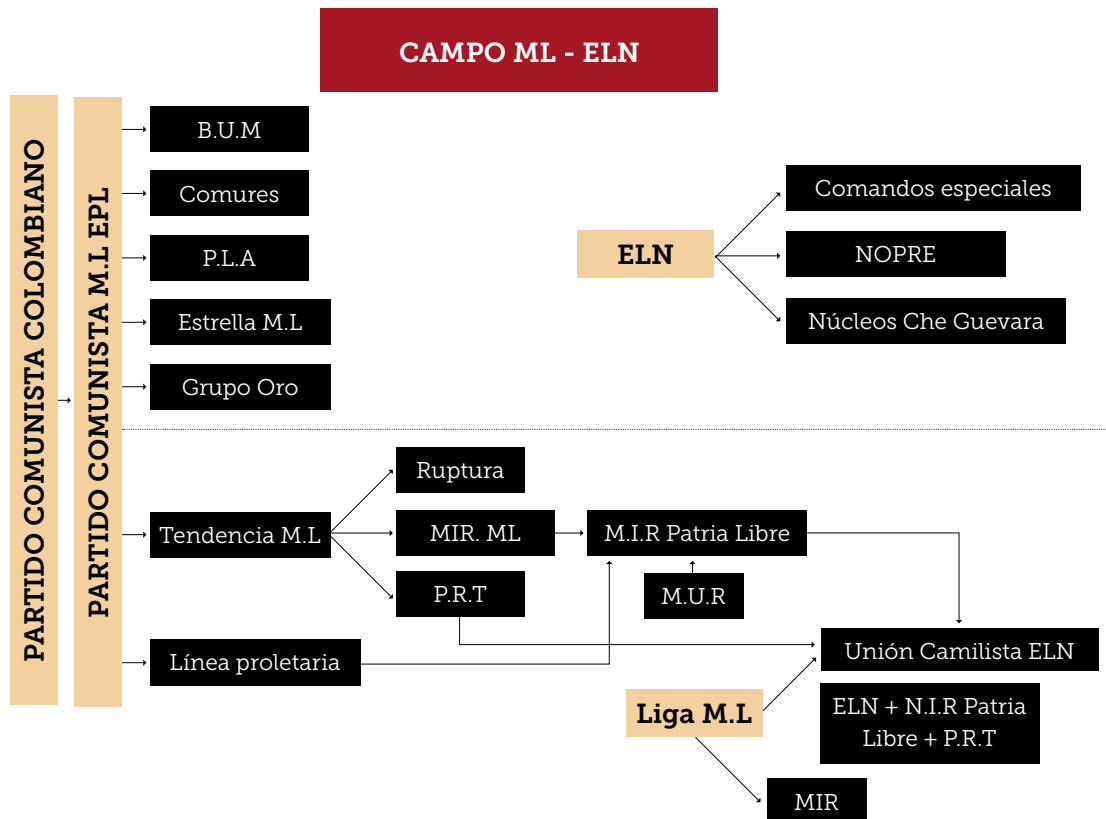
CAMPO ML - ELN

PARTIDO COMUNISTA COLOMBIANO

PARTIDO COMUNISTA M.L EPL

B.U.M

Comures

P.L.A

Estrella M.L

Grupo Oro

ELN

Comandos especiales

NOPRE

Núcleos Che Guevara

Ruptura

Tendencia M.L

MIR. ML

M.I.R Patria Libre

P.R.T

M.U.R

Línea proletaria

Unión Camilista ELN

Liga M.L

ELN + N.I.R Patria Libre + P.R.T

MIR